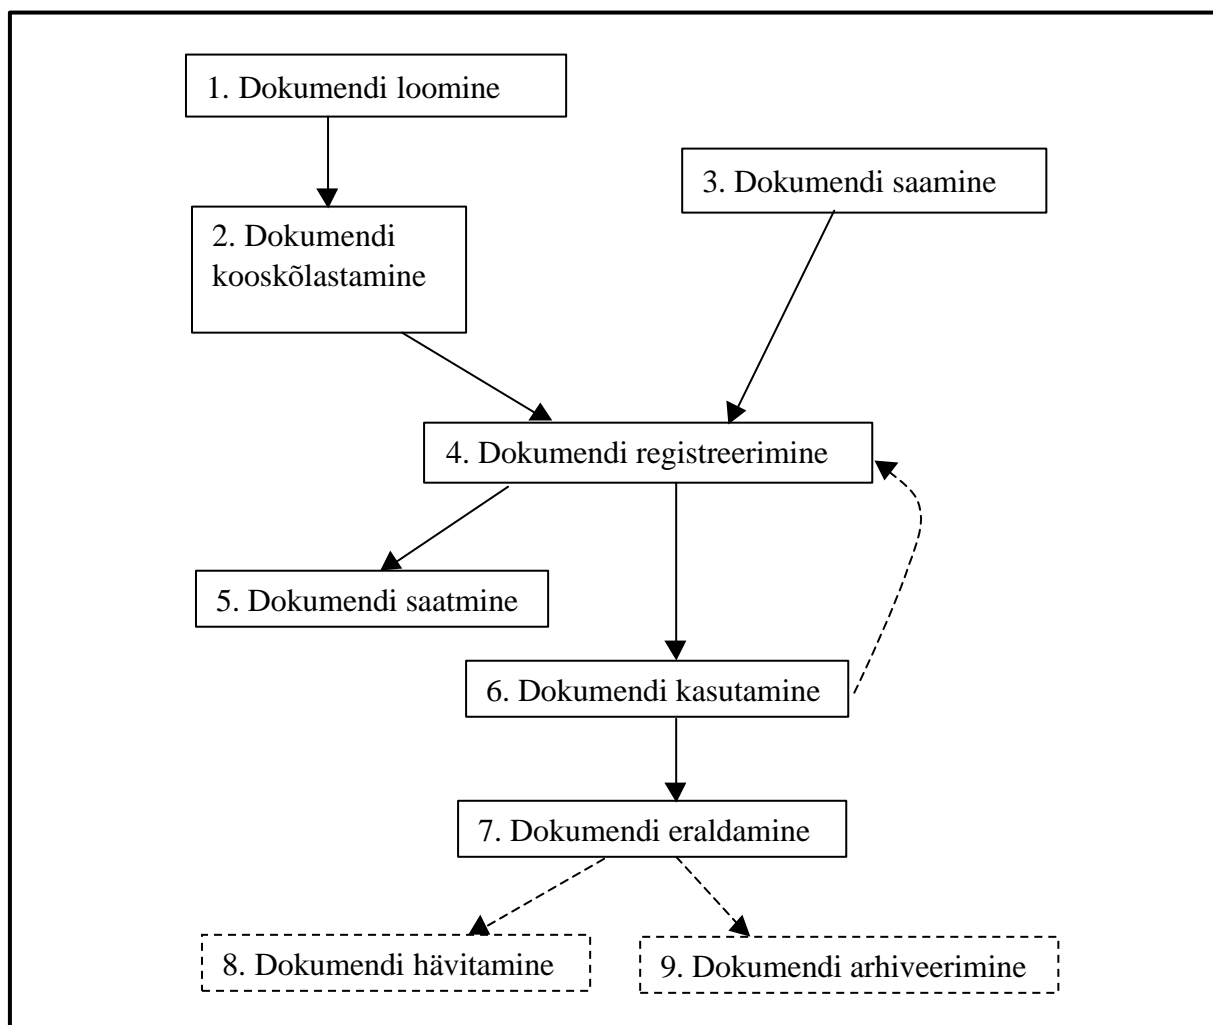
1. Dokumendi loomine

2. Dokumendi kooskõlastamine

3. Dokumendi saamine

4. Dokumendi registreerimine

5. Dokumendi saatmine

6. Dokumendi kasutamine

7. Dokumendi eraldamine

8. Dokumendi hävitamine

9. Dokumendi arhiveerimine